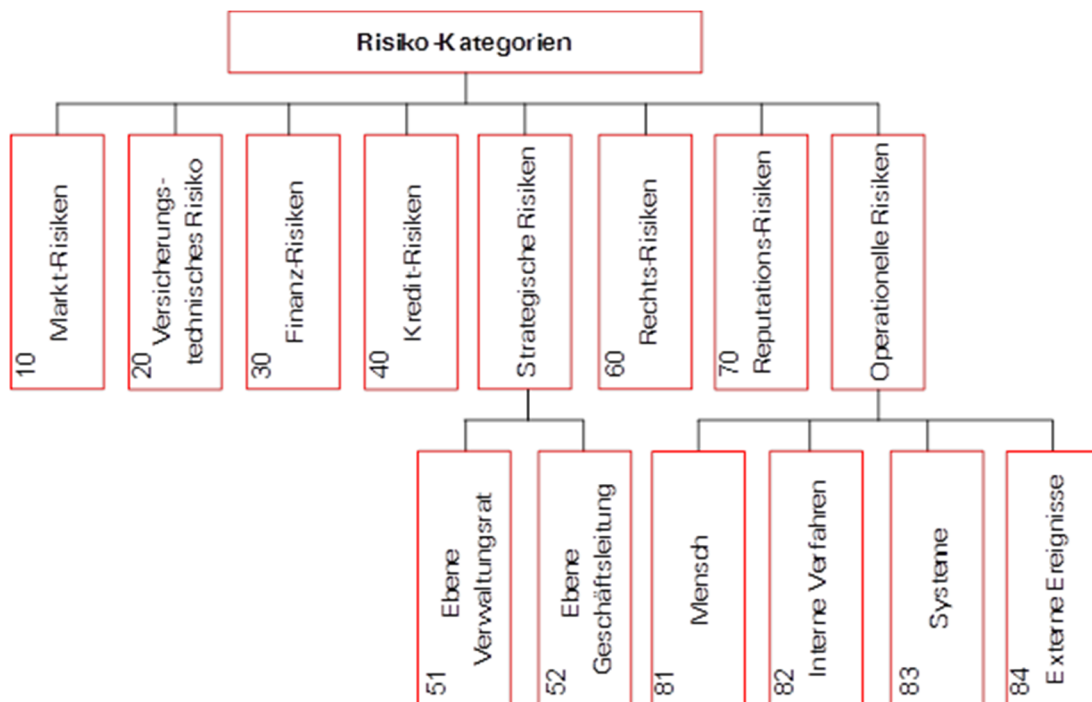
Risiko-Kategorien

10 Markt-Risiken

20 Versicherungs-technisches Risiko

30 Finanz-Risiken

40 Kredit-Risiken

Strategische Risiken

60 Rechts-Risiken

70 Reputations-Risiken

Operationelle Risiken

51 Ebene Verwaltungsrat

52 Ebene Geschäftsleitung

81 Mensch

82 Interne Verfahren

83 Systeme

84 Externe Ereignisse